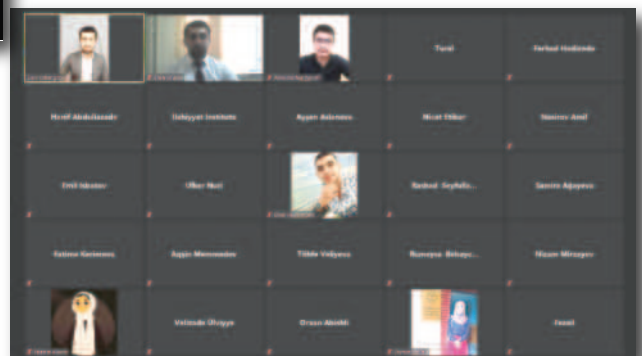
Tural

Ferhad Hadizade

Nizamî Abdullazade

Ədəbiyyat İnstitutu

Ayşən Aslanova

Nicat Əliyev

Nazəna Amil

Emil İsbatov

Ülker Nur

Rəşad Seyfulla...

Səmra Ağayeva

Fatimə Kərimova

Aygün Məmmədova

Tülde Vəliyeva

Rumeysa Əhbayr...

Nizam Mirzəyev

Vəlizadə Ülviyyə

Orxan Abiddi

Vasif